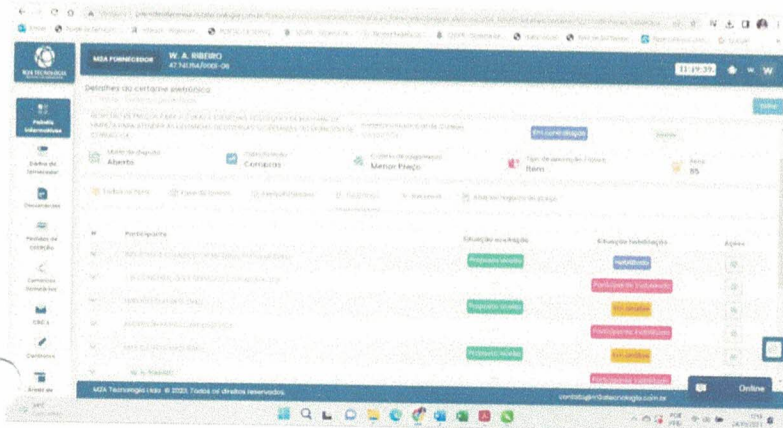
M2A FORNECEDOR W. A. RIBEIRO

11:19:39

M2A TECNOLOGIA

Painéis Informativos

Sistema do fornecedor

Documentos

Pedidos de cotação

Certames

CRC

Contratos

Detalhes do certame eletrônico

Em contratação

Modo de disputa
Aberto

Classificação
Compras

Critério de julgamento
Menor Preço

Tipo de execução / Lance
Item

85

Participante

Situação aceitação

Situação habilitação

Ações

Proposta aceita

Habilitado

Participante inabilitado

Proposta aceita

Em análise

Participante inabilitado

Proposta aceita

Em análise

Participante inabilitado

M2A Tecnologia Ltda © 2023. Todos os direitos reservados.

Online